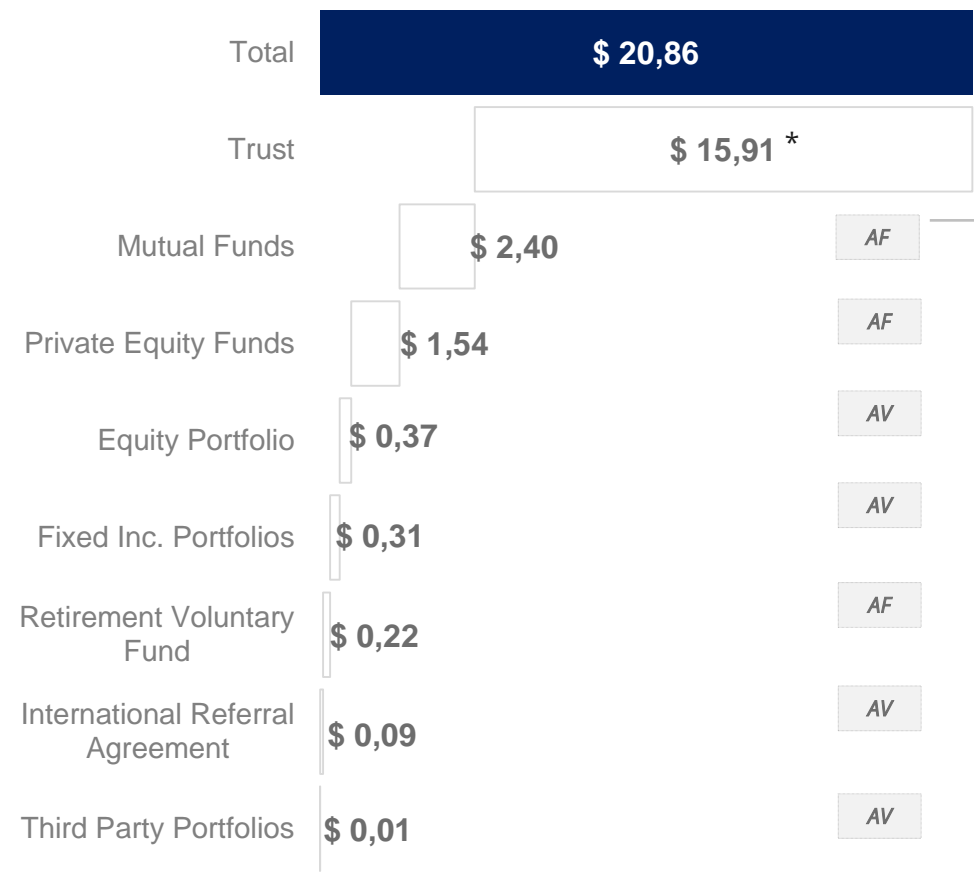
Total $ 20,86

Trust $ 15,91 *

Mutual Funds $ 2,40 AF

Private Equity Funds $ 1,54 AF

Equity Portfolio $ 0,37 AV

Fixed Inc. Portfolios $ 0,31 AV

Retirement Voluntary Fund $ 0,22 AF

International Referral Agreement $ 0,09 AV

Third Party Portfolios $ 0,01 AV